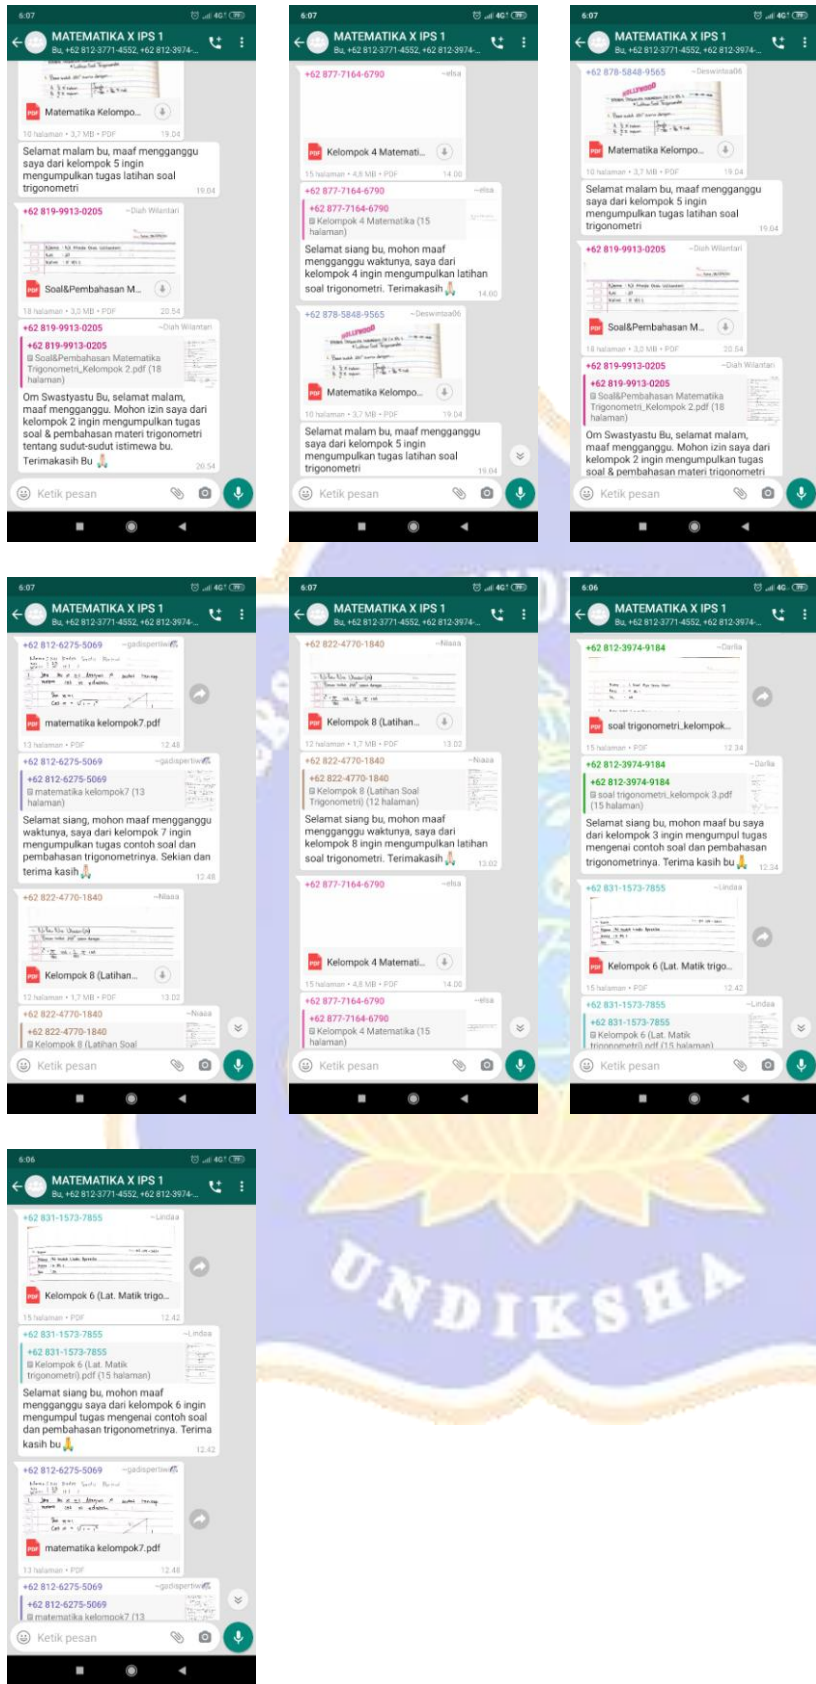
6:07
MATEMATIKA X IPS 1
Bu, +62 812-3771-4552, +62 812-3974-...

PDF Matematika Kelompo...
10 halaman • 3,7 MB • PDF 19.04
Selamat malam bu, maaf mengganggu saya dari kelompok 5 ingin mengumpulkan tugas latihan soal trigonometri 19.04

+62 819-9913-0205 ~Diah Wilantari
PDF Soal&Pembahasan M...
18 halaman • 3,0 MB • PDF 20.54

+62 819-9913-0205 ~Diah Wilantari
+62 819-9913-0205
Soal&Pembahasan Matematika Trigonometri_Kelompok 2.pdf (18 halaman)
Om Swastyastu Bu, selamat malam, maaf mengganggu. Mohon izin saya dari kelompok 2 ingin mengumpulkan tugas soal & pembahasan materi trigonometri tentang sudut-sudut istimewa bu. Terimakasih Bu 🙏 20.54

Ketik pesan

6:07
MATEMATIKA X IPS 1
Bu, +62 812-3771-4552, +62 812-3974-...

+62 877-7164-6790 ~elsa
PDF Kelompok 4 Matemati...
15 halaman • 4,8 MB • PDF 14.00

+62 877-7164-6790 ~elsa
+62 877-7164-6790
Kelompok 4 Matematika (15 halaman)
Selamat siang bu, mohon maaf mengganggu waktunya, saya dari kelompok 4 ingin mengumpulkan latihan soal trigonometri. Terimakasih 🙏 14.00

+62 878-5848-9565 ~Deswintaa06
PDF Matematika Kelompo...
10 halaman • 3,7 MB • PDF 19.04
Selamat malam bu, maaf mengganggu saya dari kelompok 5 ingin mengumpulkan tugas latihan soal trigonometri 19.04

Ketik pesan

6:07
MATEMATIKA X IPS 1
Bu, +62 812-3771-4552, +62 812-3974-...

+62 878-5848-9565 ~Deswintaa06
PDF Matematika Kelompo...
10 halaman • 3,7 MB • PDF 19.04
Selamat malam bu, maaf mengganggu saya dari kelompok 5 ingin mengumpulkan tugas latihan soal trigonometri 19.04

+62 819-9913-0205 ~Diah Wilantari
PDF Soal&Pembahasan M...
18 halaman • 3,0 MB • PDF 20.54

+62 819-9913-0205 ~Diah Wilantari
+62 819-9913-0205
Soal&Pembahasan Matematika Trigonometri_Kelompok 2.pdf (18 halaman)
Om Swastyastu Bu, selamat malam, maaf mengganggu. Mohon izin saya dari kelompok 2 ingin mengumpulkan tugas soal & pembahasan materi trigonometri

Ketik pesan

6:07
MATEMATIKA X IPS 1
Bu, +62 812-3771-4552, +62 812-3974-...

+62 812-6275-5069 ~gadispertiwi
PDF matematika kelompok7.pdf
13 halaman • PDF 12.48

+62 812-6275-5069 ~gadispertiwi
+62 812-6275-5069
matematika kelompok7 (13 halaman)
Selamat siang, mohon maaf mengganggu waktunya, saya dari kelompok 7 ingin mengumpulkan tugas contoh soal dan pembahasan trigonometrinya. Sekian dan terima kasih 🙏 12.48

+62 822-4770-1840 ~Niaaa
PDF Kelompok 8 (Latihan...
12 halaman • 1,7 MB • PDF 13.02

+62 822-4770-1840 ~Niaaa
+62 822-4770-1840
Kelompok 8 (Latihan Soal

Ketik pesan

6:07
MATEMATIKA X IPS 1
Bu, +62 812-3771-4552, +62 812-3974-...

+62 822-4770-1840 ~Niaaa
PDF Kelompok 8 (Latihan...
12 halaman • 1,7 MB • PDF 13.02

+62 822-4770-1840 ~Niaaa
+62 822-4770-1840
Kelompok 8 (Latihan Soal Trigonometri) (12 halaman)
Selamat siang bu, mohon maaf mengganggu waktunya, saya dari kelompok 8 ingin mengumpulkan latihan soal trigonometri. Terimakasih 🙏 13.02

+62 877-7164-6790 ~elsa
PDF Kelompok 4 Matemati...
15 halaman • 4,8 MB • PDF 14.00

+62 877-7164-6790 ~elsa
+62 877-7164-6790
Kelompok 4 Matematika (15 halaman)

Ketik pesan

6:06
MATEMATIKA X IPS 1
Bu, +62 812-3771-4552, +62 812-3974-...

+62 812-3974-9184 ~Darlia
PDF soal trigonometri_kelompok...
15 halaman • PDF 12.34

+62 812-3974-9184 ~Darlia
+62 812-3974-9184
soal trigonometri_kelompok 3.pdf (15 halaman)
Selamat siang bu, mohon maaf bu saya dari kelompok 3 ingin mengumpul tugas mengenai contoh soal dan pembahasan trigonometrinya. Terima kasih bu 🙏 12.34

+62 831-1573-7855 ~Lindaa
PDF Kelompok 6 (Lat. Matik trigo...
15 halaman • PDF 12.42

+62 831-1573-7855 ~Lindaa
+62 831-1573-7855
Kelompok 6 (Lat. Matik trigonometri).pdf (15 halaman)

Ketik pesan

6:06
MATEMATIKA X IPS 1
Bu, +62 812-3771-4552, +62 812-3974-...

+62 831-1573-7855 ~Lindaa
PDF Kelompok 6 (Lat. Matik trigo...
15 halaman • PDF 12.42

+62 831-1573-7855 ~Lindaa
+62 831-1573-7855
Kelompok 6 (Lat. Matik trigonometri).pdf (15 halaman)
Selamat siang bu, mohon maaf mengganggu saya dari kelompok 6 ingin mengumpul tugas mengenai contoh soal dan pembahasan trigonometrinya. Terima kasih bu 🙏 12.42

+62 812-6275-5069 ~gadispertiwi
PDF matematika kelompok7.pdf
13 halaman • PDF 12.48

+62 812-6275-5069 ~gadispertiwi
+62 812-6275-5069
matematika kelompok7 (13

Ketik pesan

UNDIKSHA